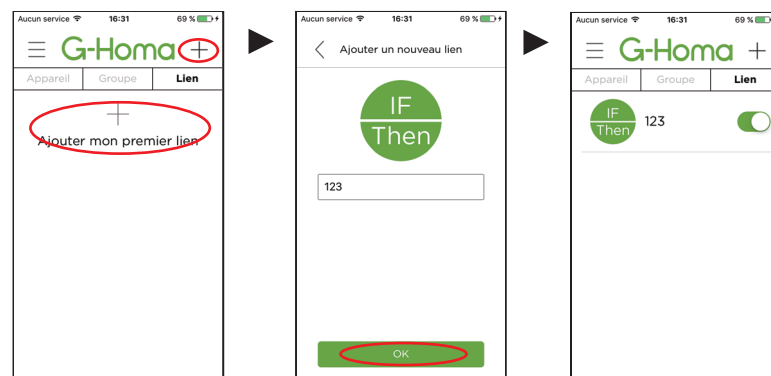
Aucun service 16:31 69 %

G-Homa +

Appareil | Groupe | Lien

+

Ajouter mon premier lien

Aucun service 16:31 69 %

Ajouter un nouveau lien

IF
Then

123

OK

Aucun service 16:31 69 %

G-Homa +

Appareil | Groupe | Lien

IF
Then
123